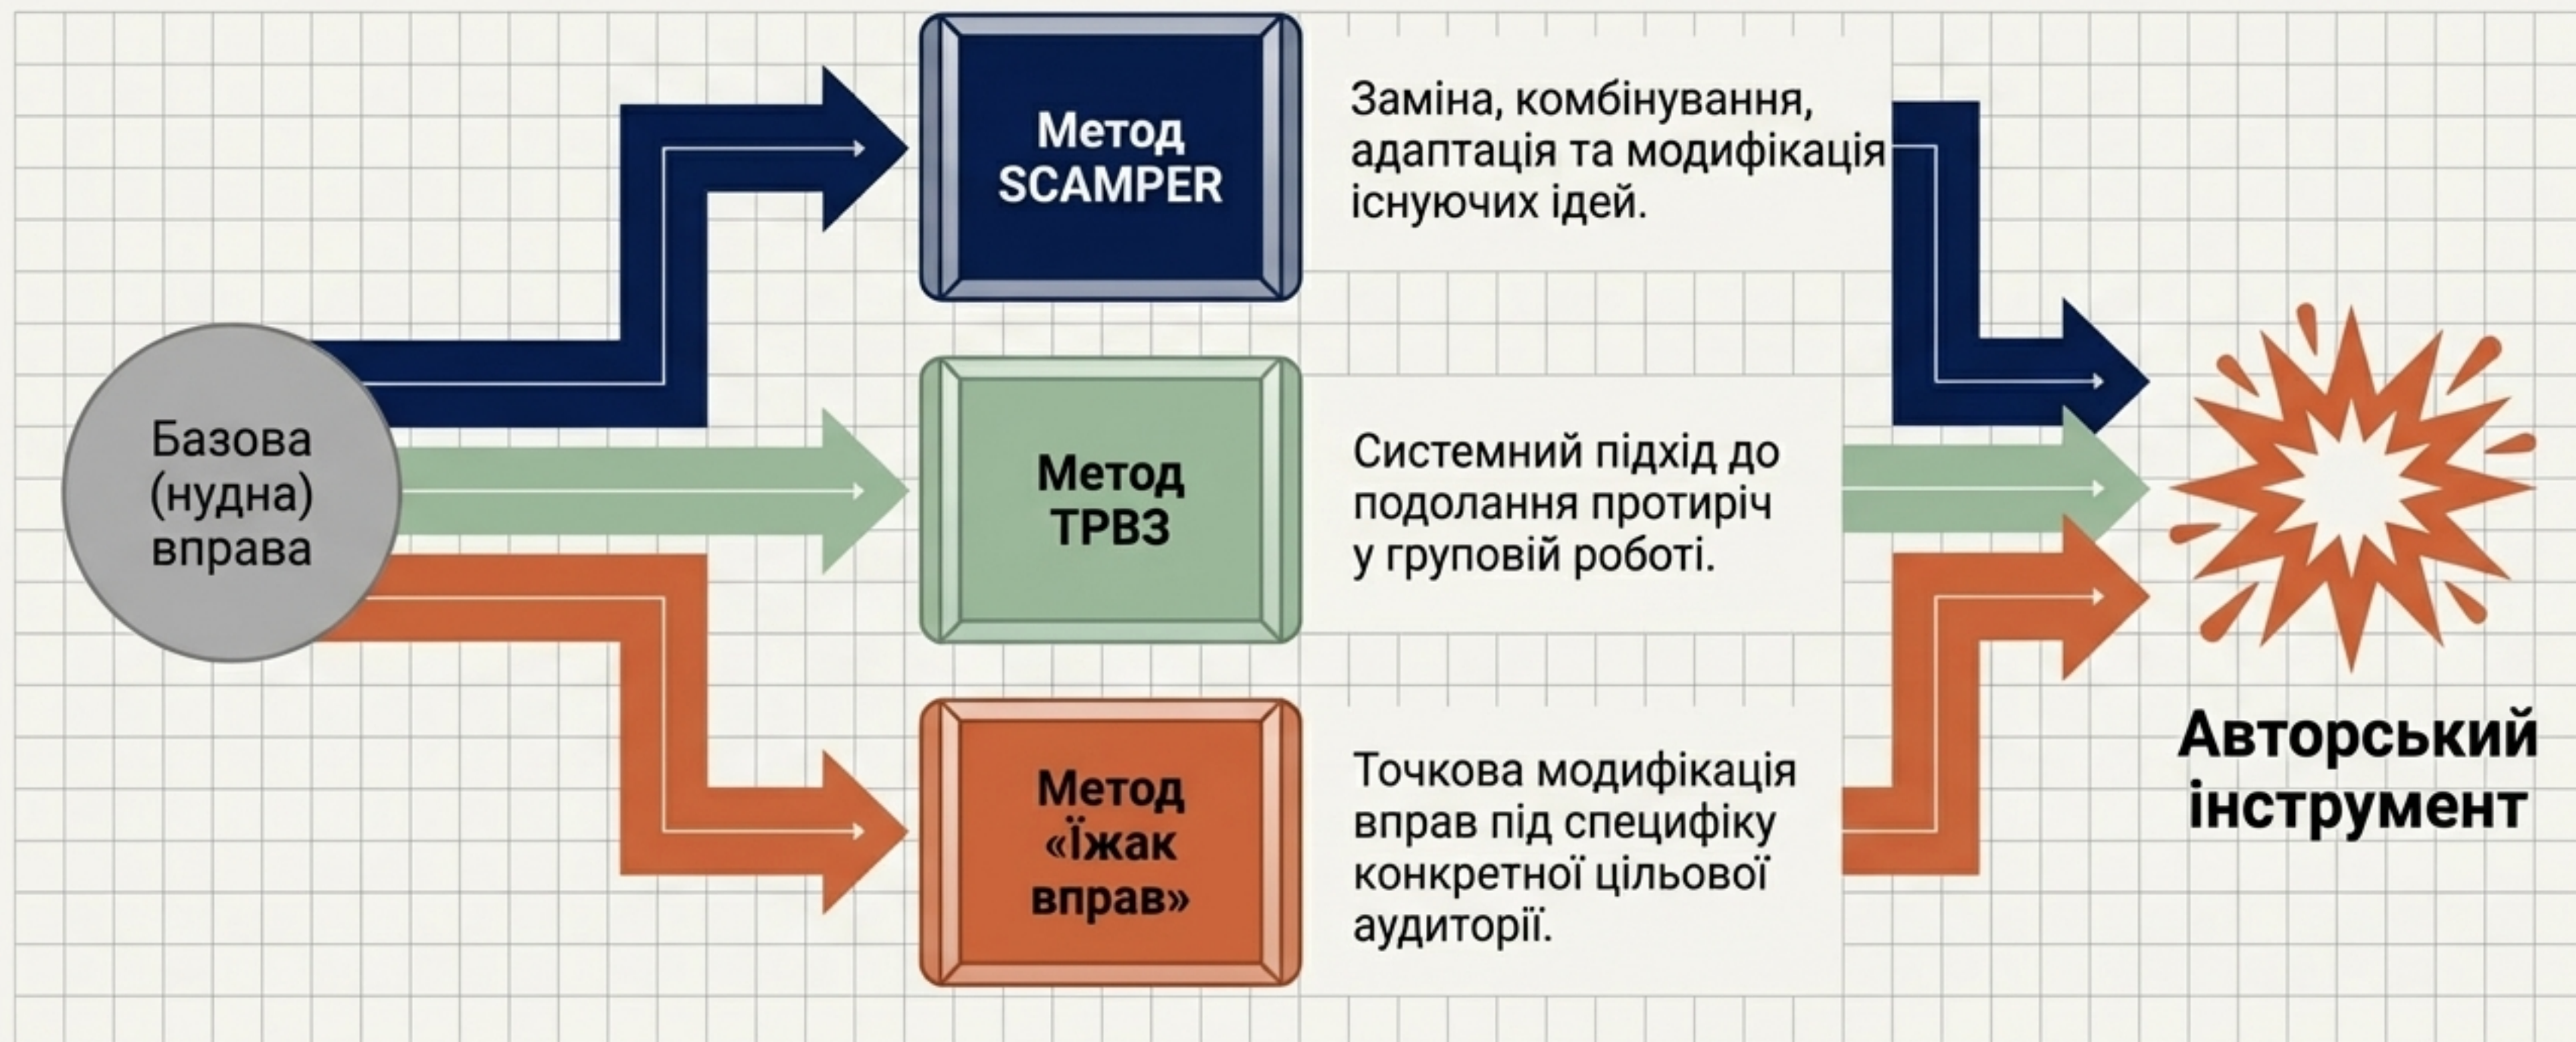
Базова (нудна) вправа

Метод SCAMPER

Заміна, комбінування, адаптація та модифікація існуючих ідей.

Метод ТРВЗ

Системний підхід до подолання протиріч у груповій роботі.

Метод «Їжак вправ»

Точкова модифікація вправ під специфіку конкретної цільової аудиторії.

Авторський інструмент